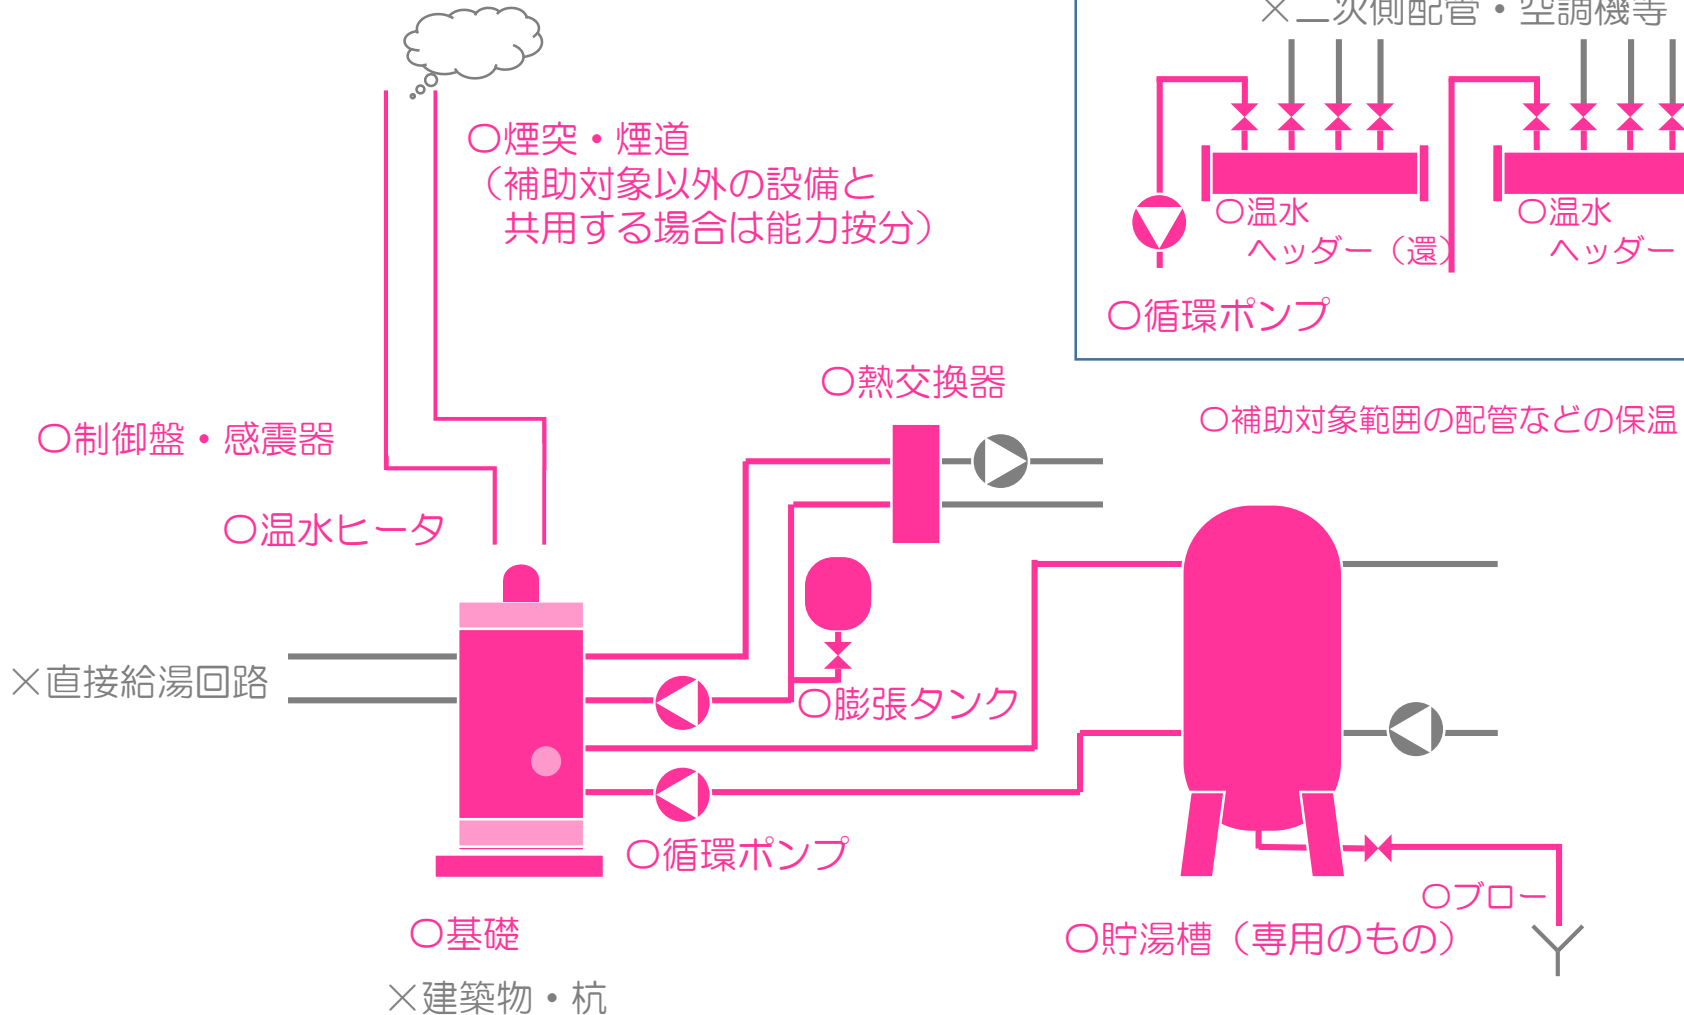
×二次側配管・空調機等

〇温水
ヘッダー（還）

〇温水
ヘッダー

〇循環ポンプ

〇煙突・煙道
（補助対象以外の設備と
共用する場合は能力按分）

〇熱交換器

〇補助対象範囲の配管などの保温

〇制御盤・感震器

〇温水ヒータ

×直接給湯回路

〇膨張タンク

〇循環ポンプ

〇ブロー

〇基礎

〇貯湯槽（専用のもの）

×建築物・杭